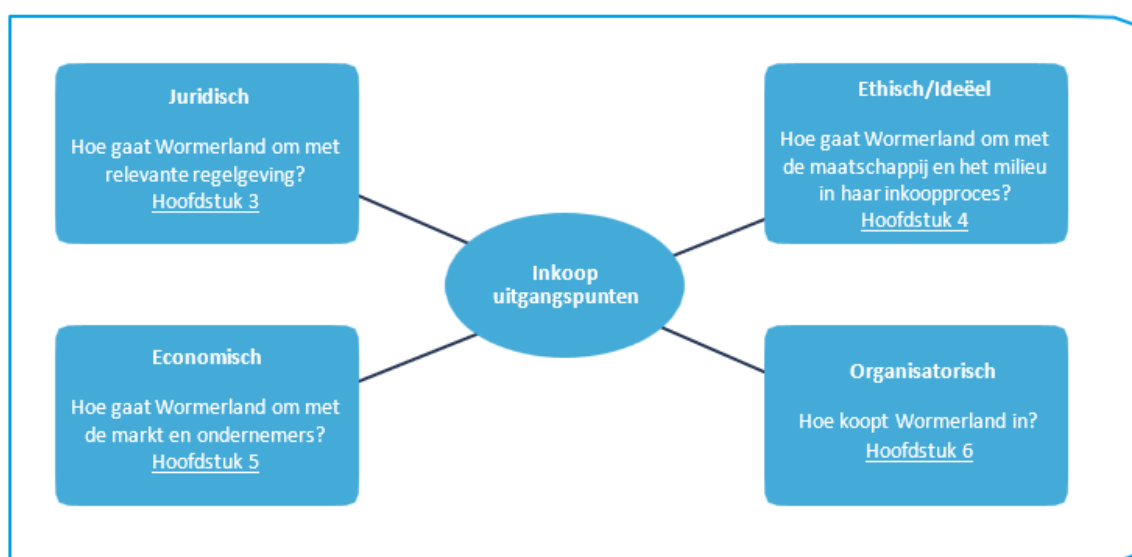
Juridisch

Hoe gaat Wormerland om met relevante regelgeving?
Hoofdstuk 3

Ethisch/Ideëel

Hoe gaat Wormerland om met de maatschappij en het milieu in haar inkoopproces?
Hoofdstuk 4

Inkoop uitgangspunten

Economisch

Hoe gaat Wormerland om met de markt en ondernemers?
Hoofdstuk 5

Organisatorisch

Hoe koopt Wormerland in?
Hoofdstuk 6